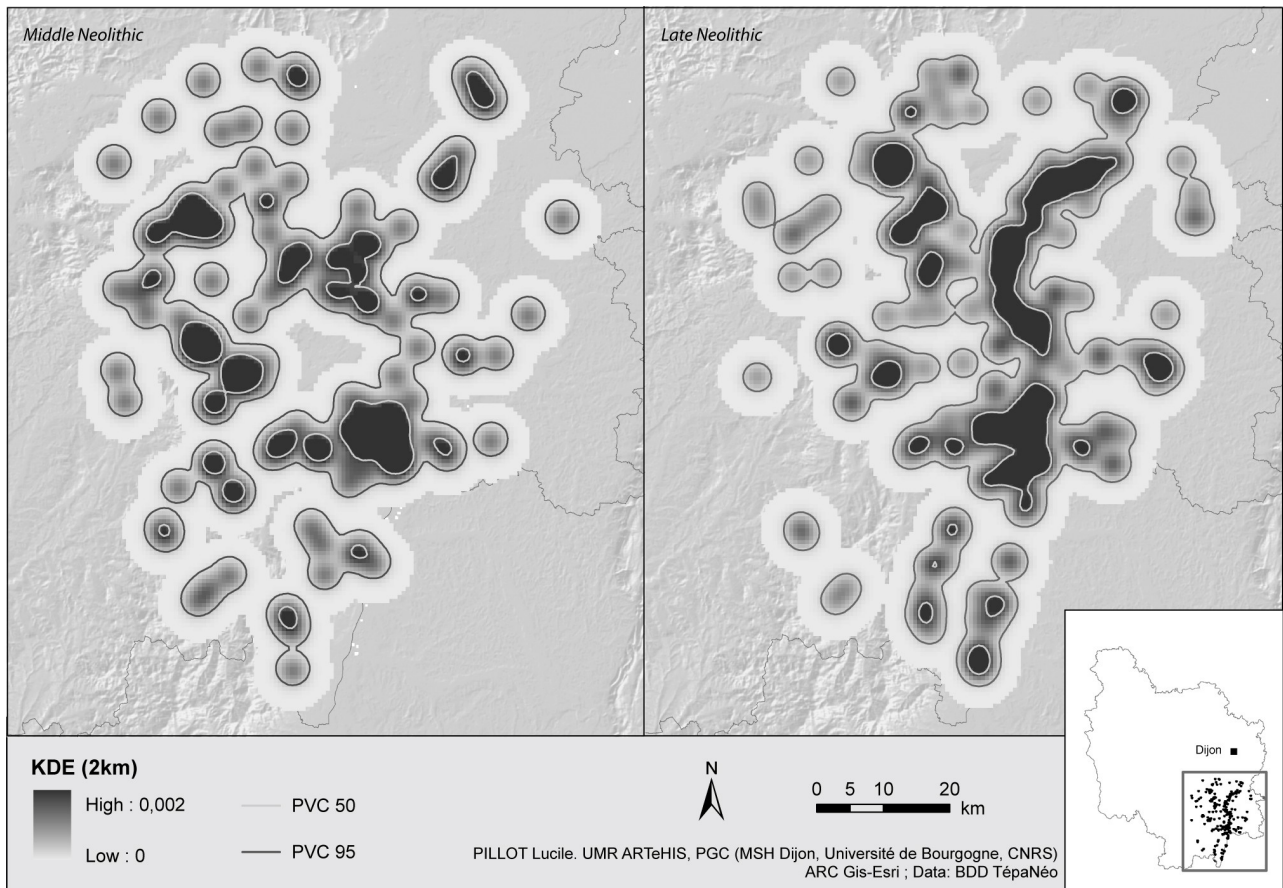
Middle Neolithic

Late Neolithic

KDE (2km)

High : 0,002

Low : 0

PVC 50

PVC 95

N

0 5 10 20 km

PILLOT Lucile. UMR ARTeHIS, PGC (MSH Dijon, Université de Bourgogne, CNRS)
ARC Gis-Esri ; Data: BDD TépaNéo

Dijon